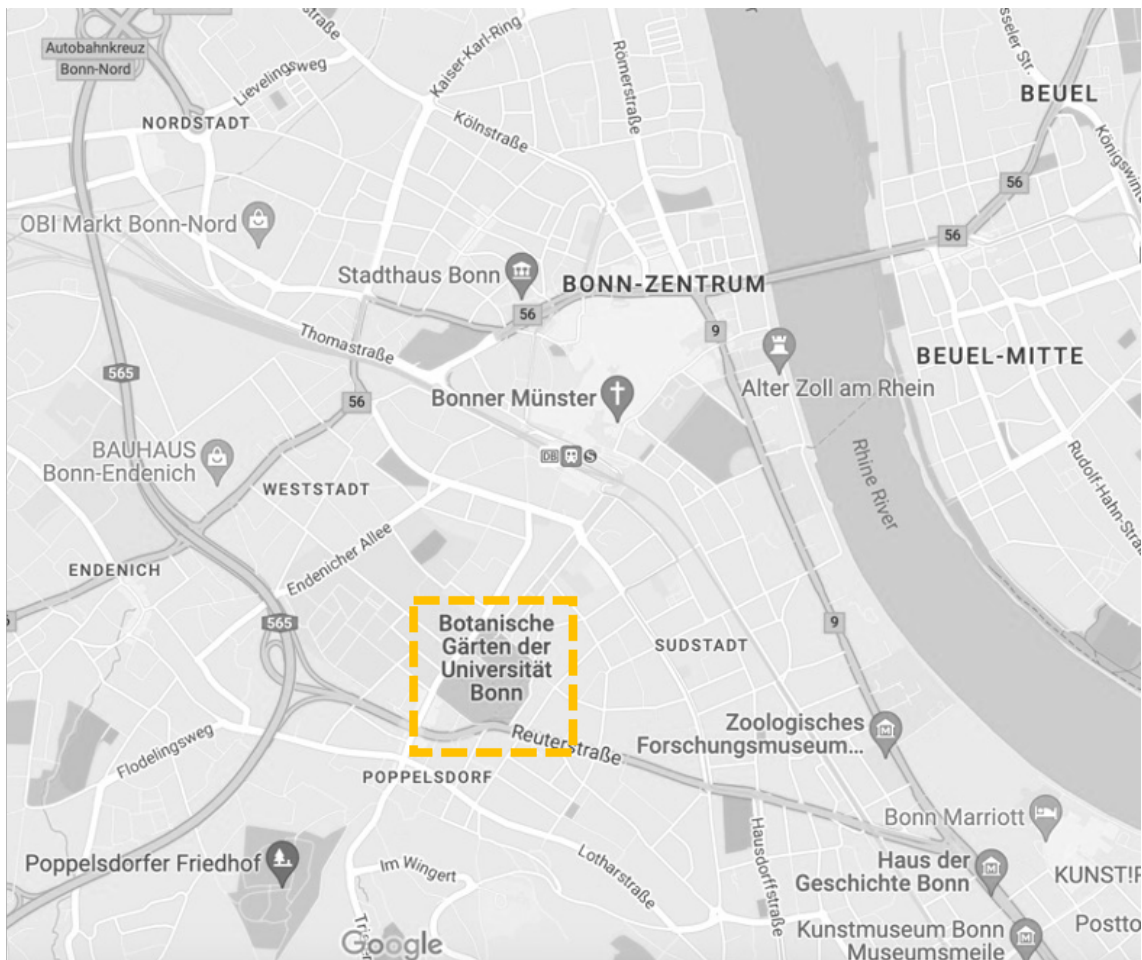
Autobahnkreuz Bonn-Nord
straße
Kaiser-Karl-Ring
Römerstraße
sseler St.
BEUEL
Lievelingsweg
NORDSTADT
Kölnstraße
Königswi
56
56
OBI Markt Bonn-Nord
Stadthaus Bonn
BONN-ZENTRUM
56
9
Thomastraße
BEUEL-MITTE
565
56
Bonner Münster
Alter Zoll am Rhein
BAUHAUS Bonn-Endenich
DB
WESTSTADT
Rhine River
Rudolf-Hahn-Str
Endenicher Allee
ENDENICH
565
Botanische Gärten der Universität Bonn
SUDSTADT
9
Zoologisches Forschungsmuseum...
Reuterstraße
Flodelingsweg
POPPELSDORF
Bonn Marriott
Hausdorffstraße
Poppelsdorfer Friedhof
Haus der Geschichte Bonn
KUNST!F
Im Wingert
Lotharstraße
Tri
Google
Kunstmuseum Bonn Museumsmeile
Postto